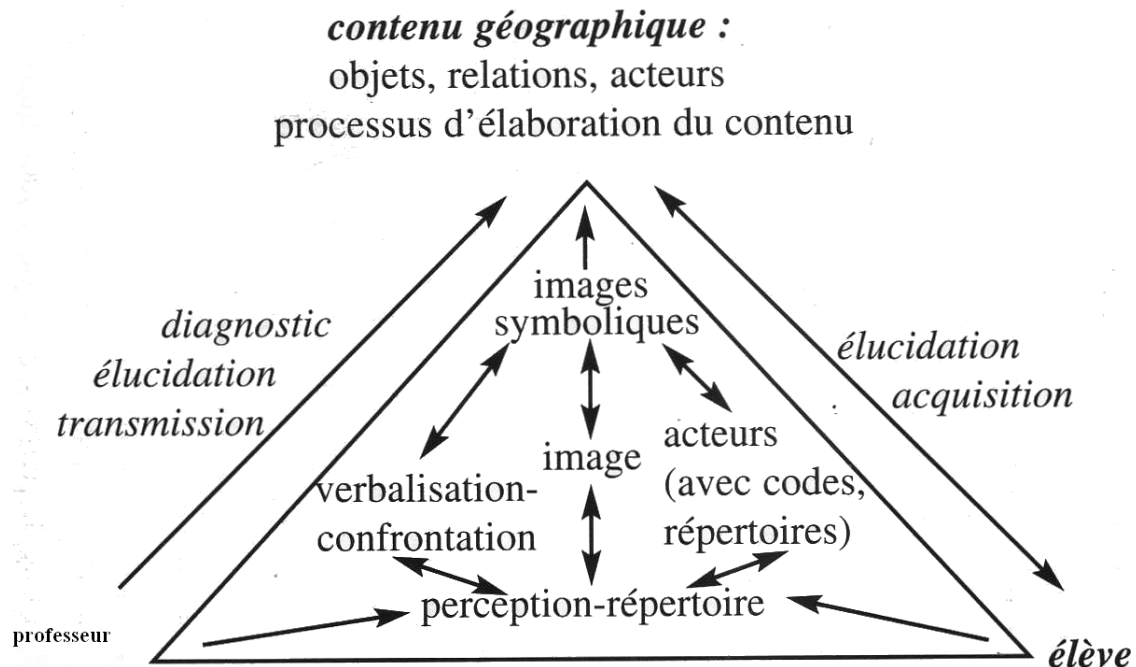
contenu géographique :
objets, relations, acteurs
processus d'élaboration du contenu

diagnostic
élucidation
transmission

élucidation
acquisition

images
symboliques

image

acteurs
(avec codes,
répertoires)

verbalisation-
confrontation

perception-répertoire

professeur

élève